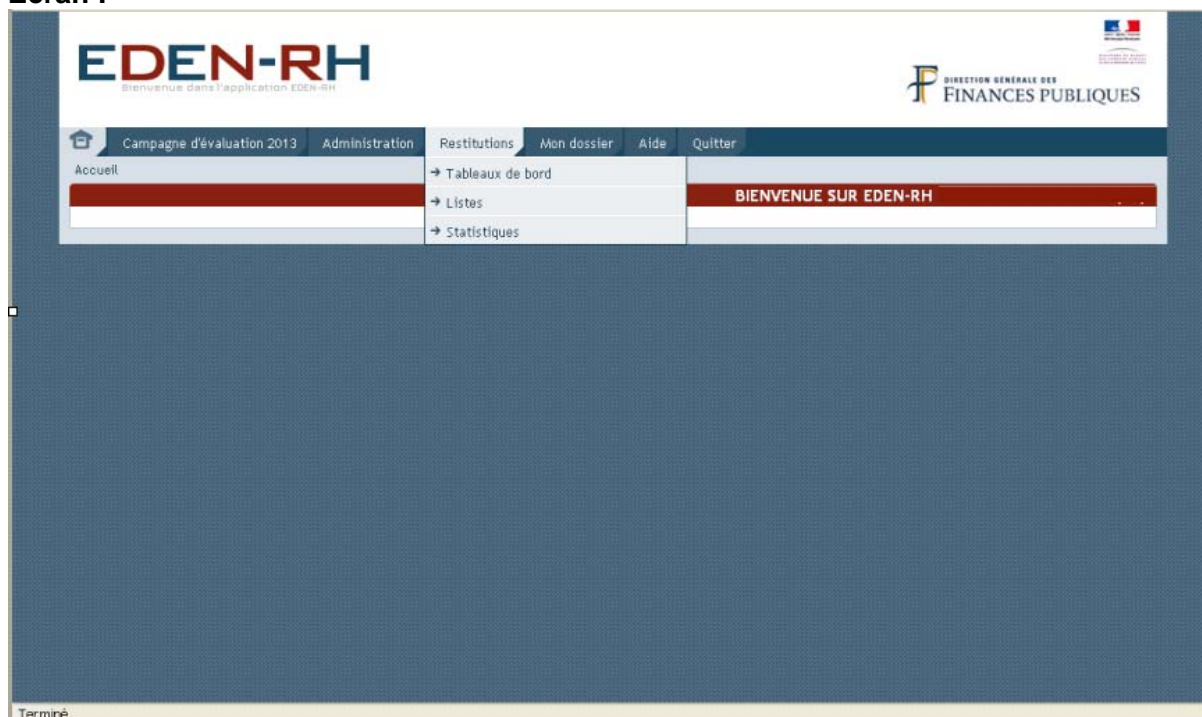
Ecran :

EDEN-RH
Bienvenue dans l'application EDEN-RH

DIRECTION GÉNÉRALE DES
FINANCES PUBLIQUES

Campagne d'évaluation 2013 | Administration | Restitutions | Mon dossier | Aide | Quitter

Accueil

→ Tableaux de bord
→ Listes
→ Statistiques

BIENVENUE SUR EDEN-RH

Terminé